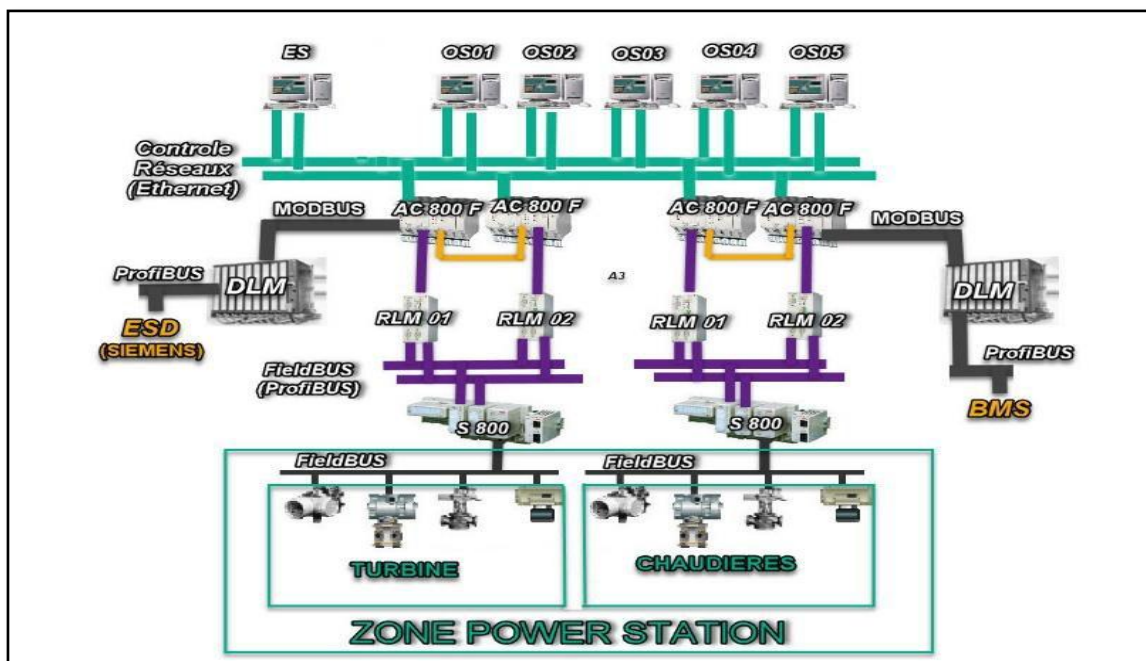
ES
OS01
OS02
OS03
OS04
OS05

Controle Réseaux (Ethernet)

MODBUS
AC 800 F
AC 800 F
AC 800 F
AC 800 F
MODBUS

ProfiBUS
DLM
ESD (SIEMENS)

A3

RLM 01
RLM 02
RLM 01
RLM 02

DLM
ProfiBUS
BMS

FieldBUS (ProfiBUS)

S 800
S 800

FieldBUS
FieldBUS

TURBINE
CHAUDIERES

ZONE POWER STATION